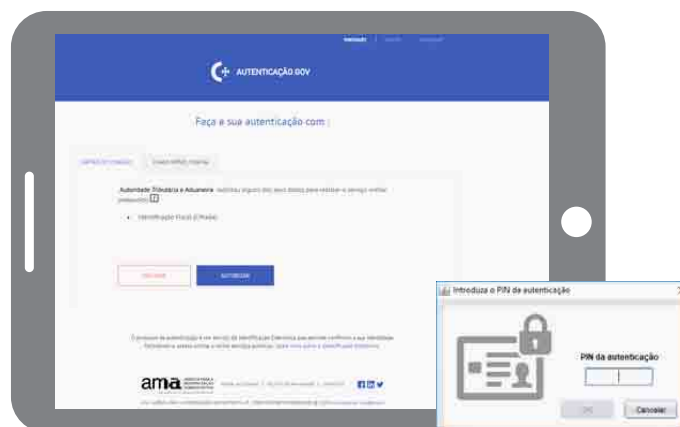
Português | English | Acessibilidade

AUTENTICAÇÃO.GOV

Faça a sua autenticação com :

CARTÃO DE CIDADÃO | CHAVE MÓVEL DIGITAL

Autoridade Tributária e Aduaneira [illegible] ?

• Identificação Fiscal (CPAAAA)

CANCELAR | AUTORIZAR

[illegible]

ama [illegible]

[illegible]

Introduza o PIN de autenticação

PIN da autenticação

OK | Cancelar